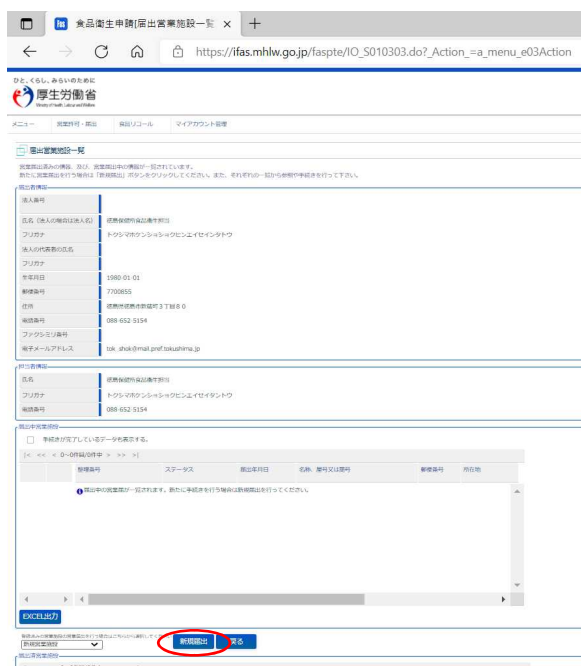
食品衛生申請|届出営業施設一覧 ×

https://ifas.mhlw.go.jp/faspte/IO_S010303.do?_Action_=a_menu_e03Action

ひと、くらし、みらいのために
厚生労働省
Ministry of Health, Labour and Welfare

メニュー　営業許可・届出　食品リコール　マイアカウント管理

届出営業施設一覧

営業届出済みの情報、及び、営業届出中の情報が一覧されています。
新たに営業届出を行う場合は「新規届出」ボタンをクリックしてください。また、それぞれの一覧から参照や手続きを行って下さい。

届出者情報

| 法人番号 | |
|---|---|
| 氏名（法人の場合は名称） | 徳島保健所食品衛生担当 |
| フリガナ | トクシマホケンショショクヒンエイセイタントウ |
| 法人の代表者の氏名 | |
| フリガナ | |
| 生年月日 | 1980-01-01 |
| 郵便番号 | 7700855 |
| 住所 | 徳島県徳島市新蔵町３丁目８０ |
| 電話番号 | 088-652-5154 |
| ファクシミリ番号 | |
| 電子メールアドレス | tok_shok@mail.pref.tokushima.jp |

担当者情報

| 氏名 | 徳島保健所食品衛生担当 |
|---|---|
| フリガナ | トクシマホケンショショクヒンエイセイタントウ |
| 電話番号 | 088-652-5154 |

届出中営業施設

手続きが完了しているデータを表示する。

|< << < 0～0件目/0件中 > >> >|

| 整理番号 | ステータス | 届出年月日 | 名称、屋号又は商号 | 郵便番号 | 所在地 |
|---|---|---|---|---|---|

届出中の営業施設が一覧されます。新たに手続きを行う場合は新規届出を行ってください。

EXCEL出力

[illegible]
新規営業施設

新規届出　戻る